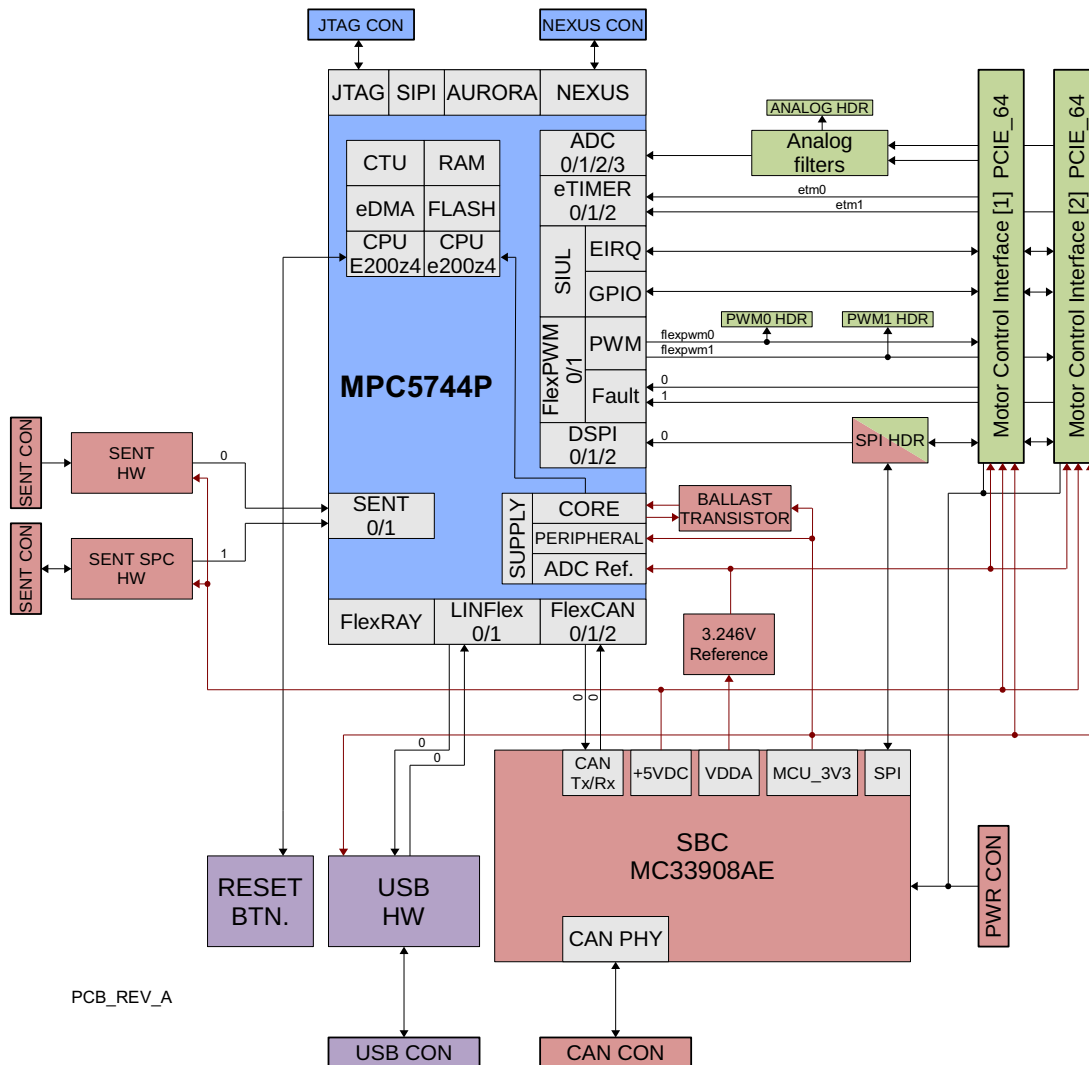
JTAG CON

NEXUS CON

JTAG SIPI AURORA NEXUS

CTU RAM

eDMA FLASH

CPU E200z4 CPU e200z4

MPC5744P

ADC 0/1/2/3

eTIMER 0/1/2

SIUL EIRQ

GPIO

FlexPWM 0/1 PWM

Fault

DSPI 0/1/2

SENT 0/1

SUPPLY CORE

PERIPHERAL

ADC Ref.

FlexRAY

LINFlex 0/1

FlexCAN 0/1/2

ANALOG HDR

Analog filters

etm0

etm1

PWM0 HDR

PWM1 HDR

flexpwm0

flexpwm1

0

1

0

SPI HDR

Motor Control Interface [1] PCIE_64

Motor Control Interface [2] PCIE_64

BALLAST TRANSISTOR

3.246V Reference

SENT CON

SENT HW

0

SENT CON

SENT SPC HW

1

0

0

0

0

CAN Tx/Rx

+5VDC

VDDA

MCU_3V3

SPI

SBC MC33908AE

CAN PHY

PWR CON

RESET BTN.

USB HW

PCB_REV_A

USB CON

CAN CON